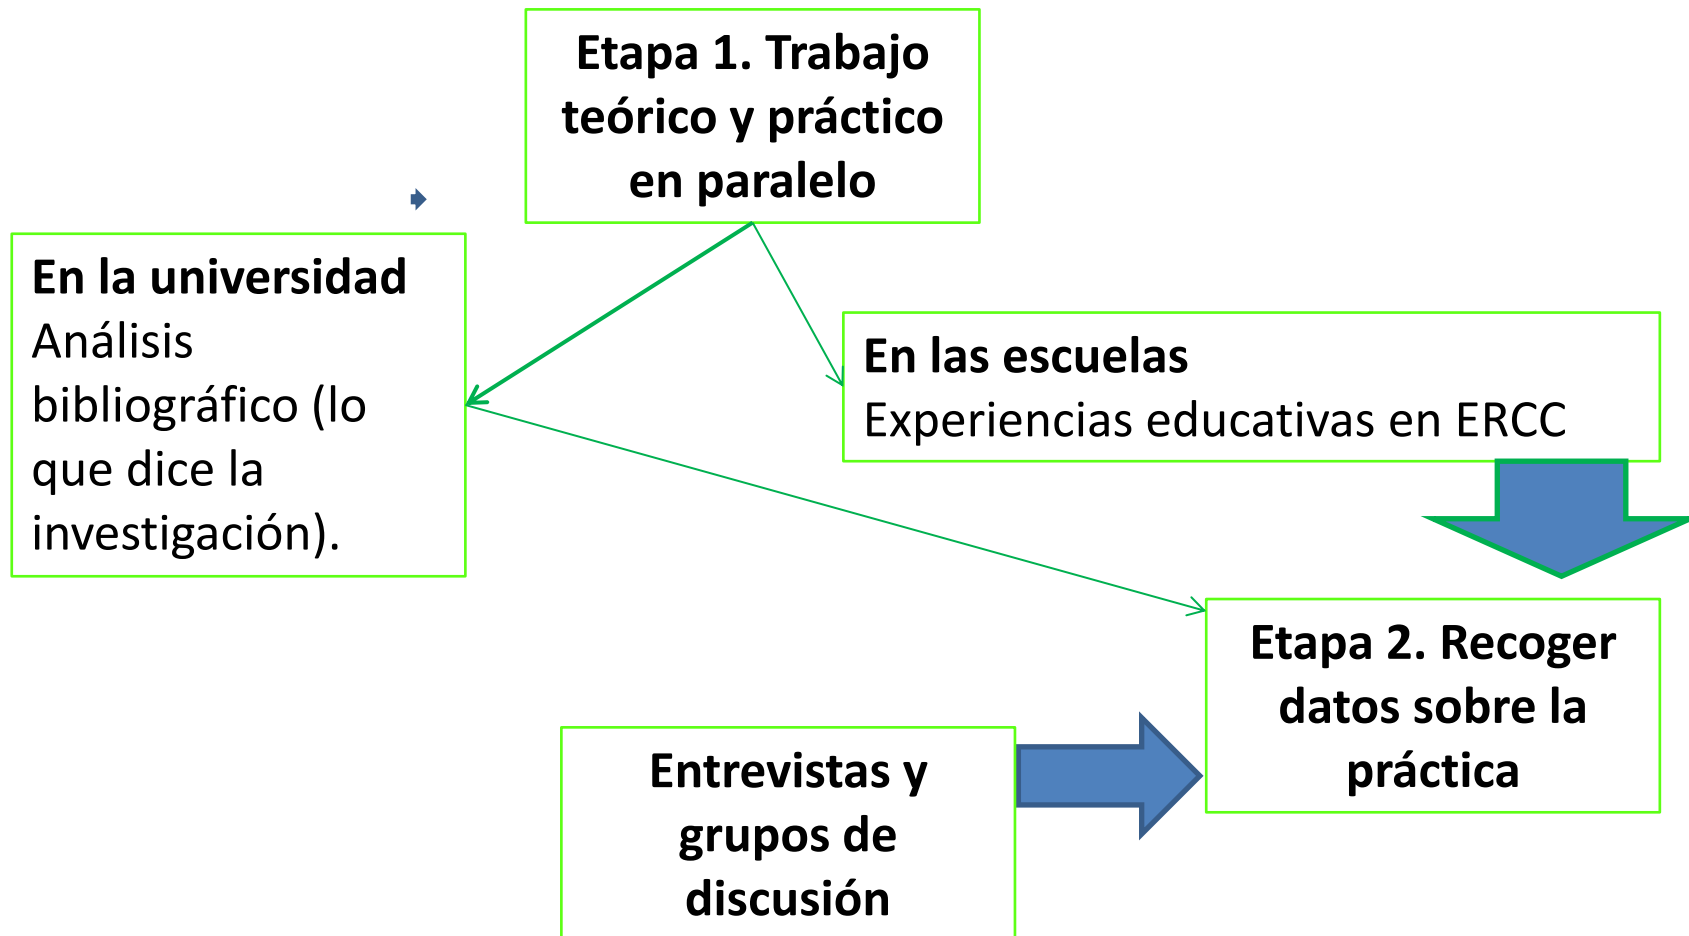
Etapa 1. Trabajo teórico y práctico en paralelo

En la universidad
Análisis bibliográfico (lo que dice la investigación).

En las escuelas
Experiencias educativas en ERCC

Etapa 2. Recoger datos sobre la práctica

Entrevistas y grupos de discusión